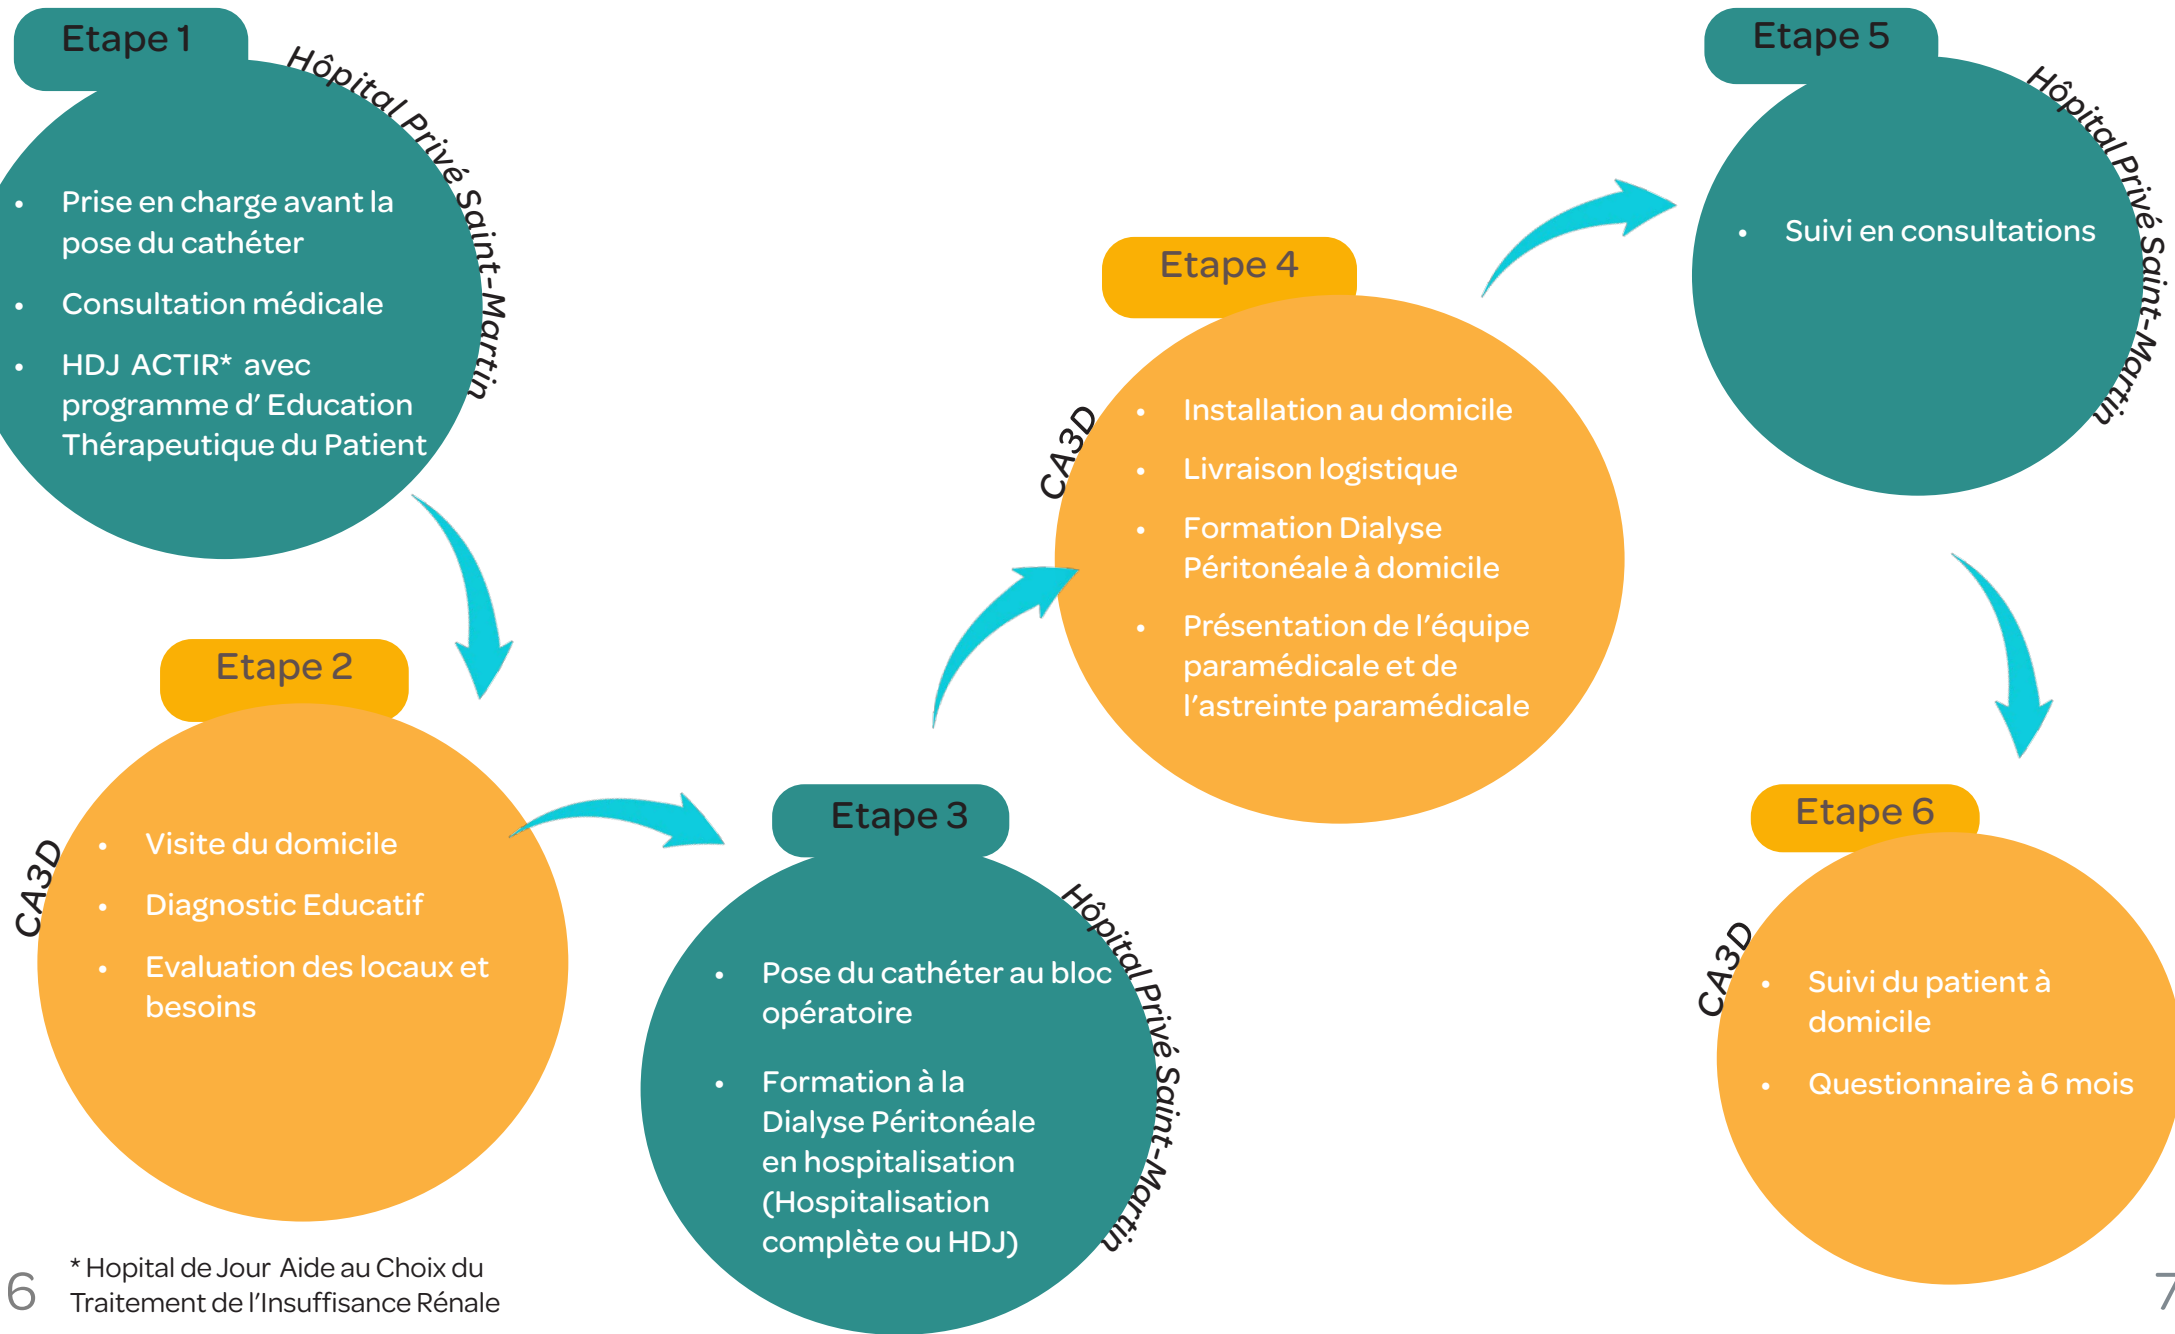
Etape 1

Hôpital Privé Saint-Martin

- Prise en charge avant la pose du cathéter
- Consultation médicale
- HDJ ACTIR* avec programme d' Education Thérapeutique du Patient

Etape 2

CA3D

- Visite du domicile
- Diagnostic Educatif
- Evaluation des locaux et besoins

Etape 3

Hôpital Privé Saint-Martin

- Pose du cathéter au bloc opératoire
- Formation à la Dialyse Péritonéale en hospitalisation (Hospitalisation complète ou HDJ)

Etape 4

CA3D

- Installation au domicile
- Livraison logistique
- Formation Dialyse Péritonéale à domicile
- Présentation de l'équipe paramédicale et de l'astreinte paramédicale

Etape 5

Hôpital Privé Saint-Martin

- Suivi en consultations

Etape 6

CA3D

- Suivi du patient à domicile
- Questionnaire à 6 mois

6

* Hopital de Jour Aide au Choix du Traitement de l'Insuffisance Rénale

7